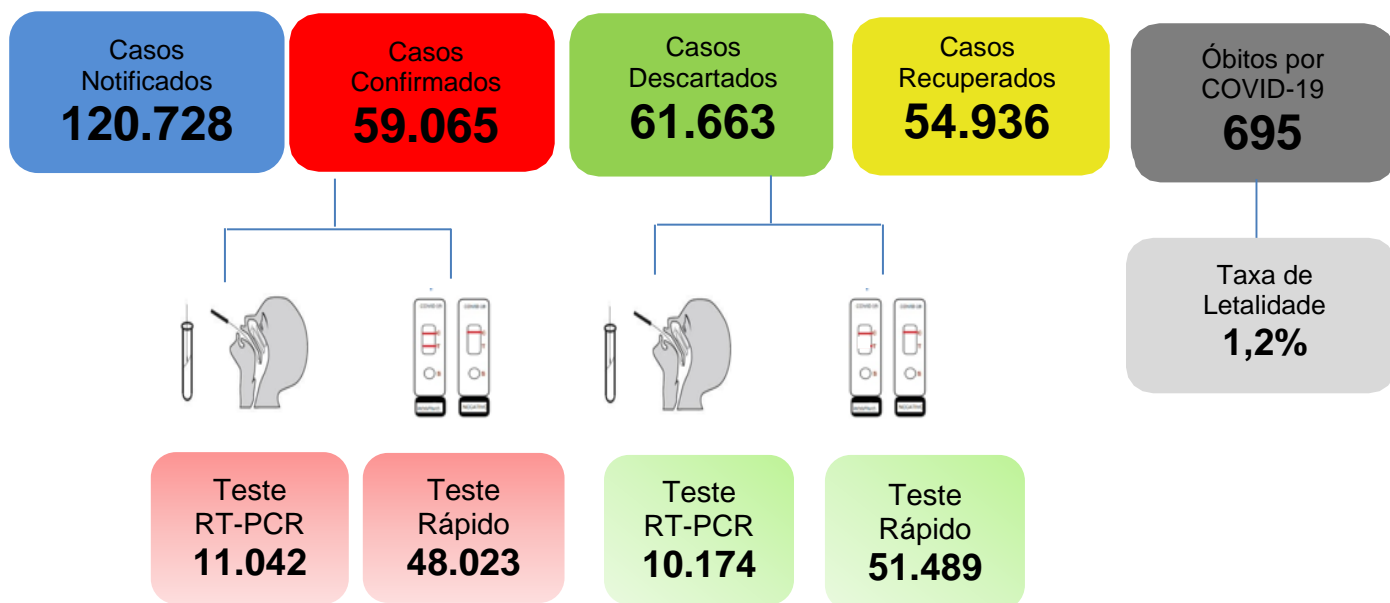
Casos Notificados
120.728

Casos Confirmados
59.065

Casos Descartados
61.663

Casos Recuperados
54.936

Óbitos por COVID-19
695

Taxa de Letalidade
1,2%

Teste RT-PCR
11.042

Teste Rápido
48.023

Teste RT-PCR
10.174

Teste Rápido
51.489